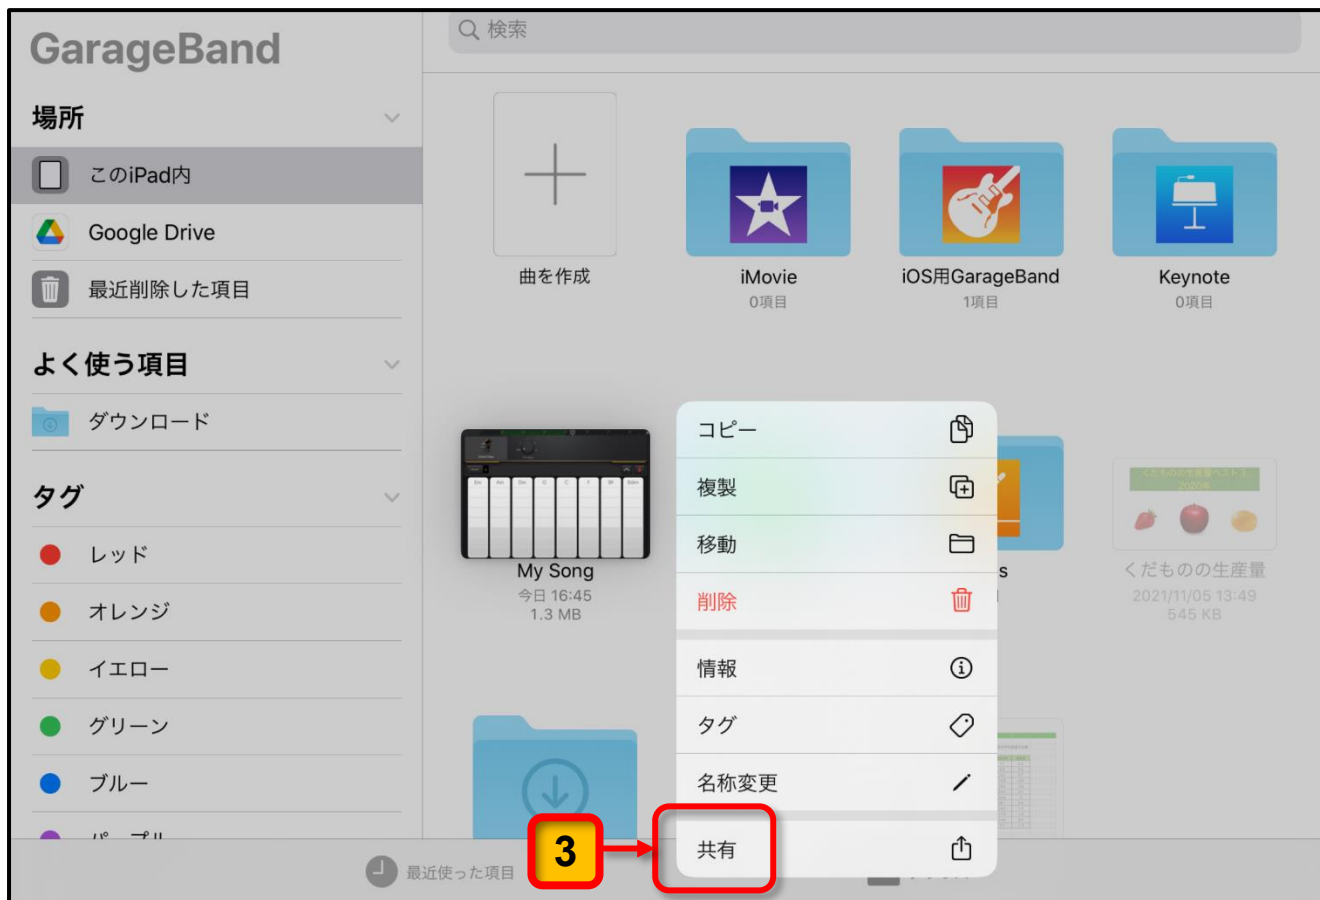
GarageBand

場所
このiPad内
Google Drive
最近削除した項目

よく使う項目
ダウンロード

タグ
レッド
オレンジ
イエロー
グリーン
ブルー
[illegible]

最近使った項目

検索

曲を作成

iMovie
0項目

iOS用GarageBand
1項目

Keynote
0項目

My Song
今日 16:45
1.3 MB

s

くだものの生産量
2021/11/05 13:49
545 KB

コピー
複製
移動
削除
情報
タグ
名称変更
共有

3